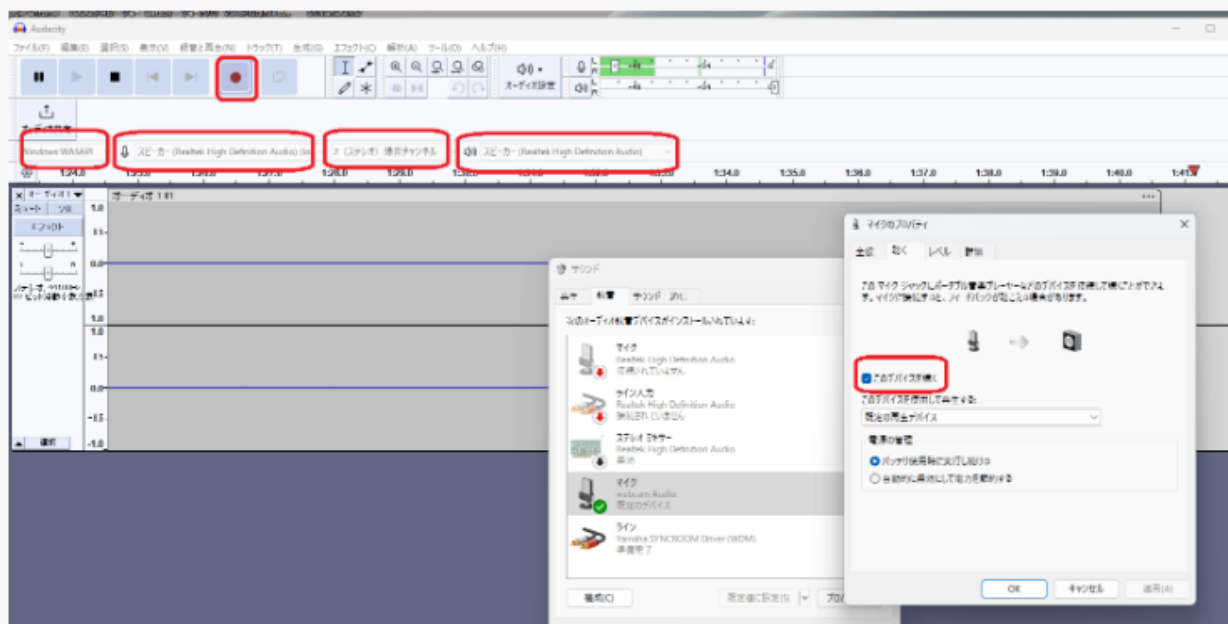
Audacity

ファイル(F) 編集(E) 選択(S) 表示(V) 録音と再生(N) トラック(T) 生成(G) エフェクト(C) 解析(A) ツール(O) ヘルプ(H)

オーディオ設定

オーディオ共有

Windows WASAPI | スピーカー (Realtek High Definition Audio) (lo | 2 (ステレオ) 録音チャンネル | スピーカー (Realtek High Definition Audio)

1:34.0 1:35.0 1:36.0 1:37.0 1:38.0 1:39.0 1:40.0 1:41.0

オーディオ 1 #1

ミュート ソロ
エフェクト

1.0
0.5
0.0
-0.5
-1.0

選択

サウンド

再生 録音 サウンド 通信

次のオーディオ録音デバイスがインストールされています:

マイク
Realtek High Definition Audio
接続されていません

ライン入力
Realtek High Definition Audio
接続されていません

ステレオ ミキサー
Realtek High Definition Audio
無効

マイク
webcam Audio
既定のデバイス

ライン
Yamaha SYNCROOM Driver (WDM)
準備完了

構成(C) 既定値に設定(S) プロパティ

マイクのプロパティ

全般 聴く レベル 詳細

このマイク ジャックにポータブル音楽プレーヤーなどのデバイスを接続して聴くことができます。マイクで聴く場合、フィードバックが起こる場合があります。

このデバイスを聴く

このデバイスを使用して再生する:
既定の再生デバイス

電源の管理
バッテリ使用時に実行し続ける
自動的に無効にして電力を節約する

OK キャンセル 適用(A)